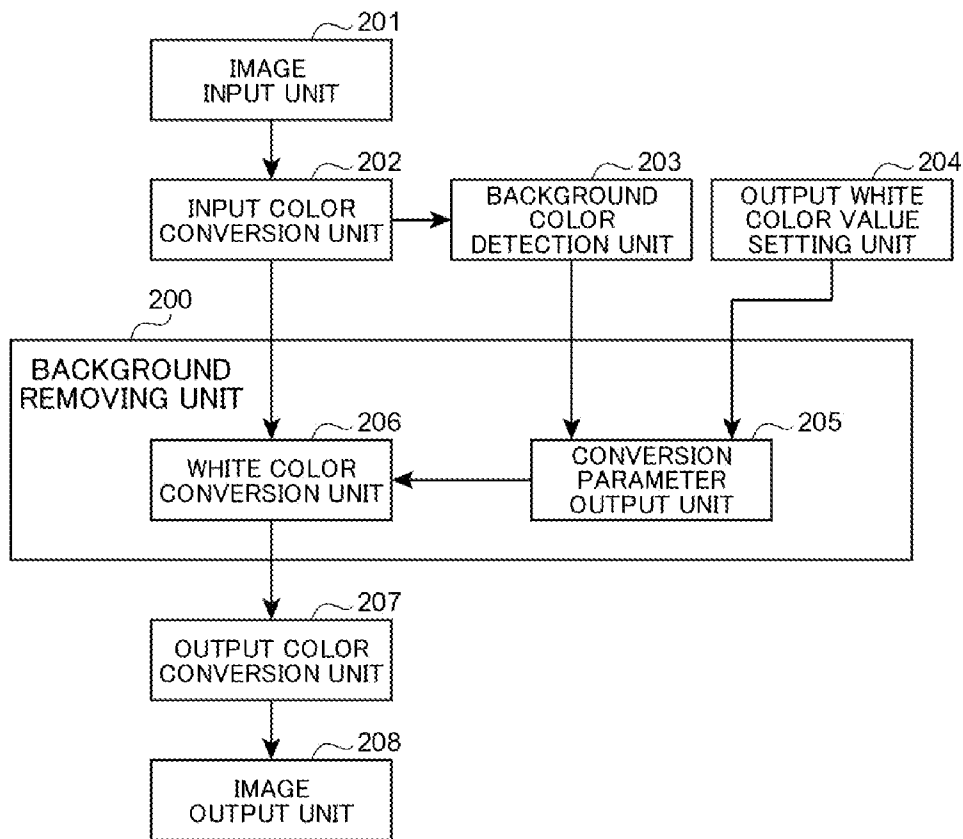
201
IMAGE INPUT UNIT

202
INPUT COLOR CONVERSION UNIT

203
BACKGROUND COLOR DETECTION UNIT

204
OUTPUT WHITE COLOR VALUE SETTING UNIT

200
BACKGROUND REMOVING UNIT

206
WHITE COLOR CONVERSION UNIT

205
CONVERSION PARAMETER OUTPUT UNIT

207
OUTPUT COLOR CONVERSION UNIT

208
IMAGE OUTPUT UNIT